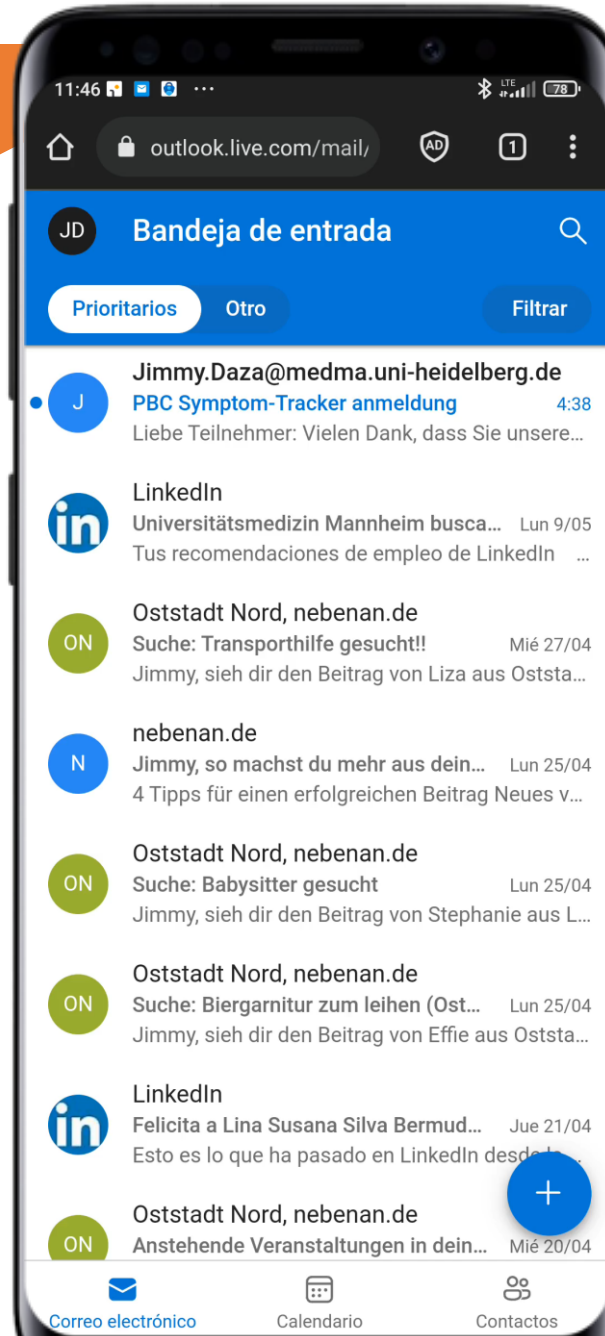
11:46 ···
LTE 78

outlook.live.com/mail/

AD

1

JD

Bandeja de entrada

Prioritarios

Otro

Filtrar

J

Jimmy.Daza@medma.uni-heidelberg.de

PBC Symptom-Tracker anmeldung

4:38

Liebe Teilnehmer: Vielen Dank, dass Sie unsere...

in

LinkedIn

Universitätsmedizin Mannheim busca...

Lun 9/05

Tus recomendaciones de empleo de LinkedIn ...

ON

Oststadt Nord, nebenan.de

Suche: Transporthilfe gesucht!!

Mié 27/04

Jimmy, sieh dir den Beitrag von Liza aus Oststa...

N

nebenan.de

Jimmy, so machst du mehr aus dein...

Lun 25/04

4 Tipps für einen erfolgreichen Beitrag Neues v...

ON

Oststadt Nord, nebenan.de

Suche: Babysitter gesucht

Lun 25/04

Jimmy, sieh dir den Beitrag von Stephanie aus L...

ON

Oststadt Nord, nebenan.de

Suche: Biergarnitur zum leihen (Ost...

Lun 25/04

Jimmy, sieh dir den Beitrag von Effie aus Oststa...

in

LinkedIn

Felicita a Lina Susana Silva Bermud...

Jue 21/04

Esto es lo que ha pasado en LinkedIn desde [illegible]

+

ON

Oststadt Nord, nebenan.de

Anstehende Veranstaltungen in dein...

Mié 20/04

Correo electrónico

Calendario

Contactos